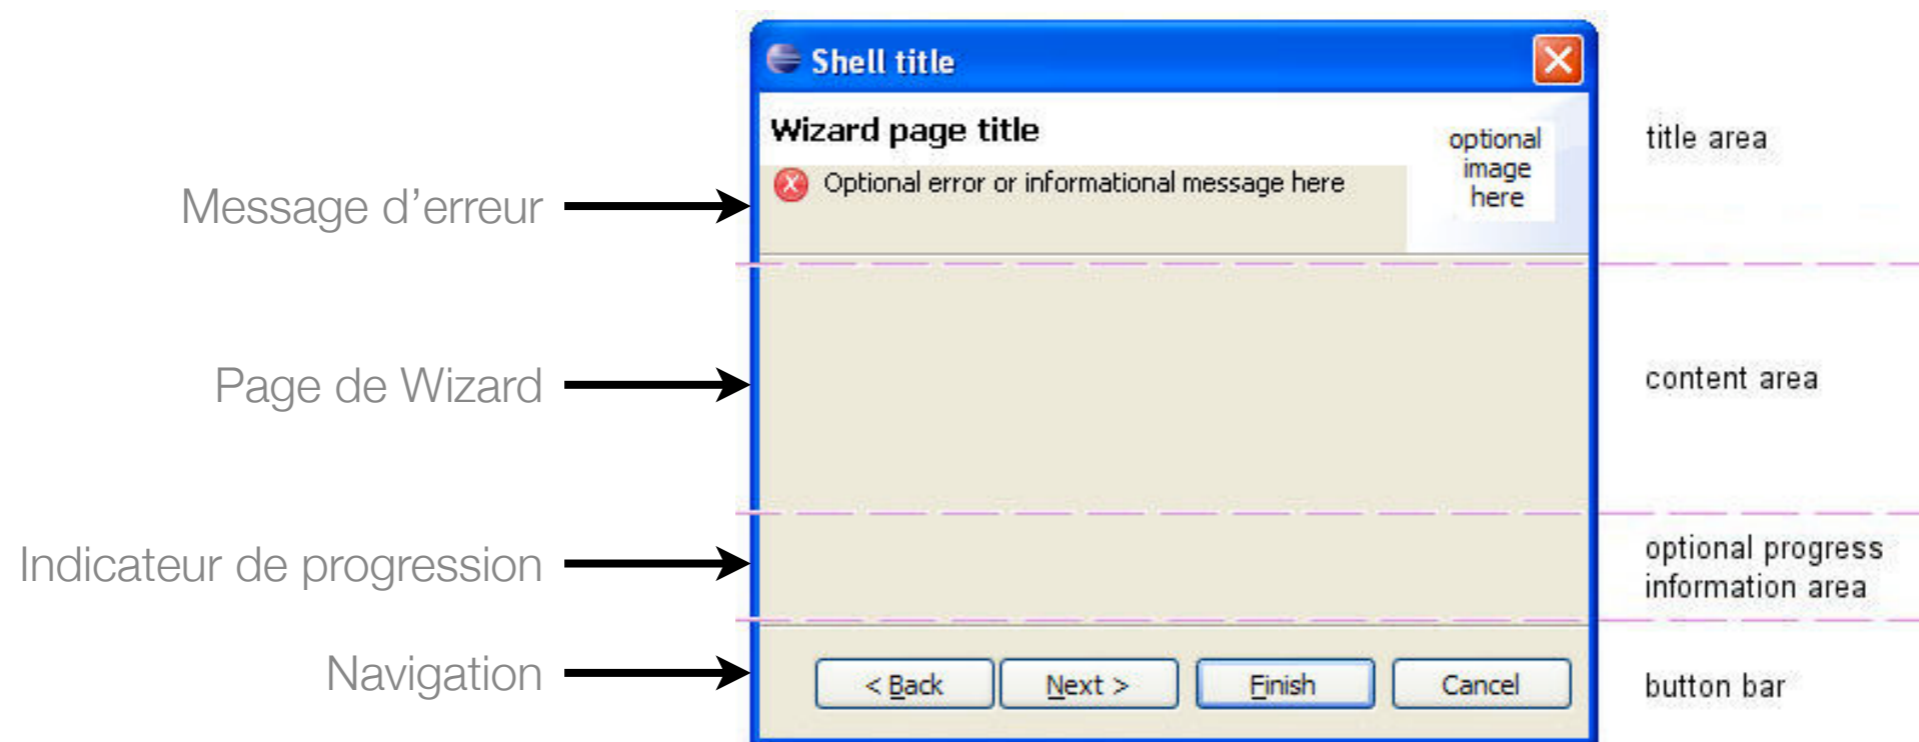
Shell title

Wizard page title

Optional error or informational message here

optional image here

title area

Message d'erreur

Page de Wizard

content area

Indicateur de progression

optional progress information area

Navigation

< Back

Next >

Finish

Cancel

button bar